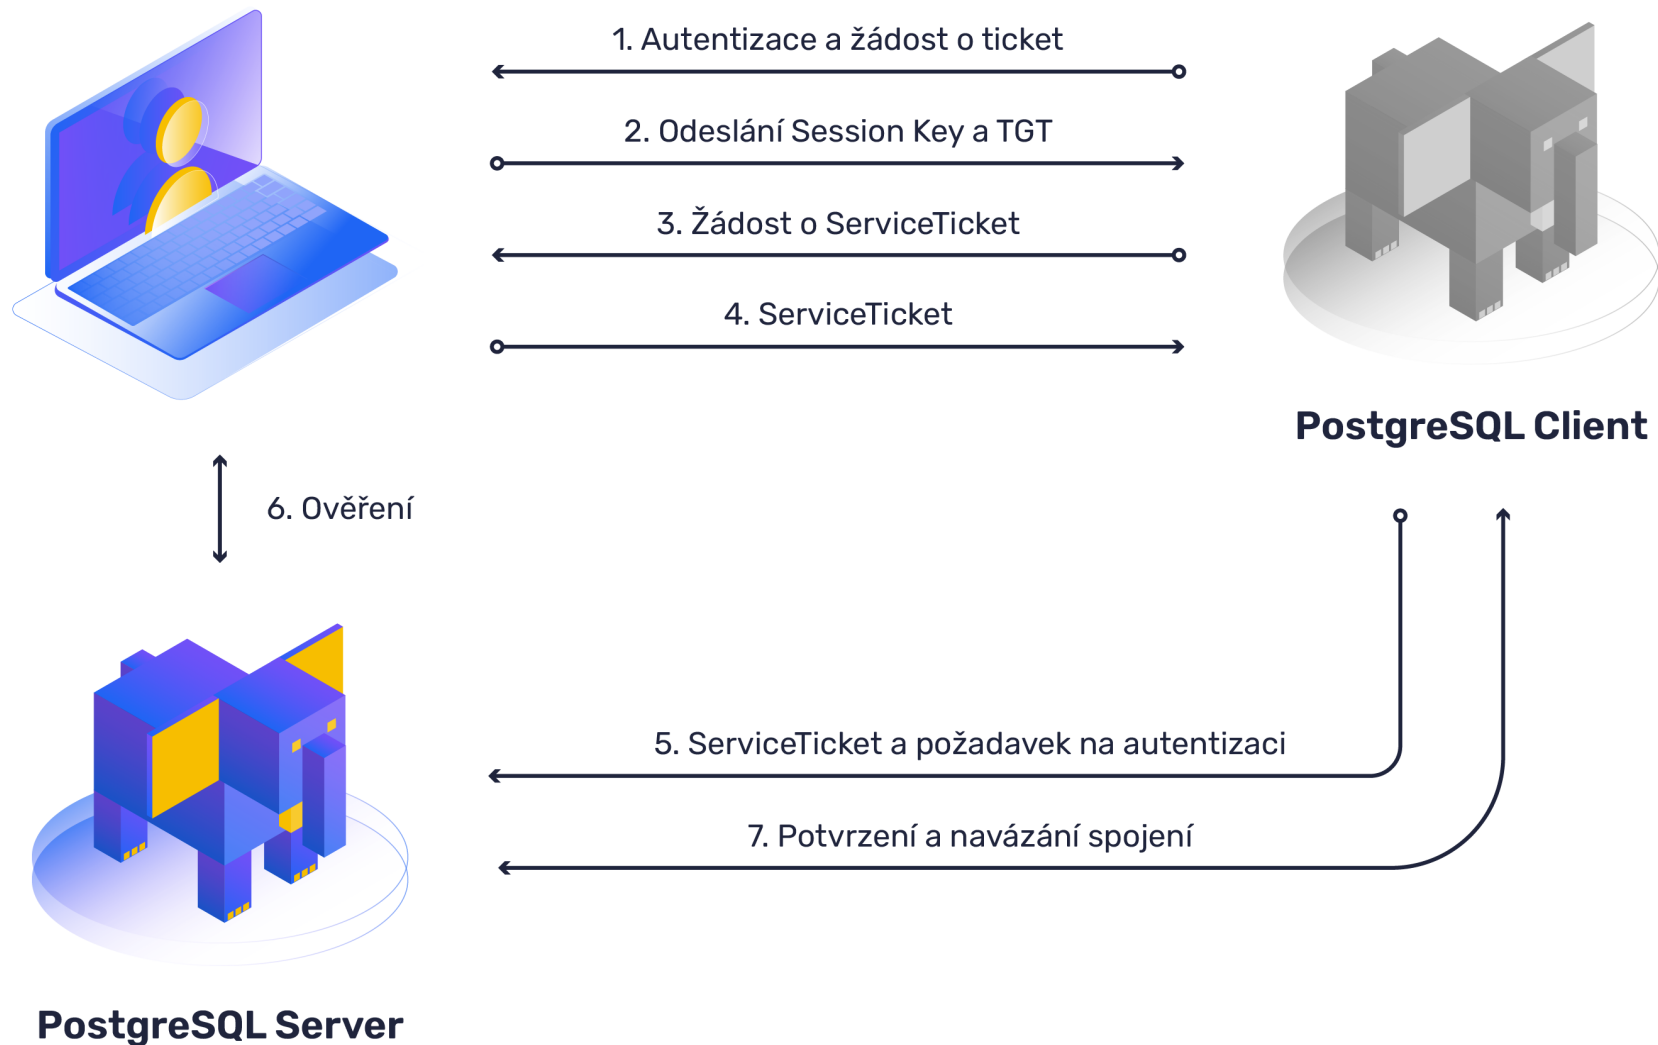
1. Autentizace a žádost o ticket

2. Odeslání Session Key a TGT

3. Žádost o ServiceTicket

4. ServiceTicket

PostgreSQL Client

6. Ověření

5. ServiceTicket a požadavek na autentizaci

7. Potvrzení a navázání spojení

PostgreSQL Server